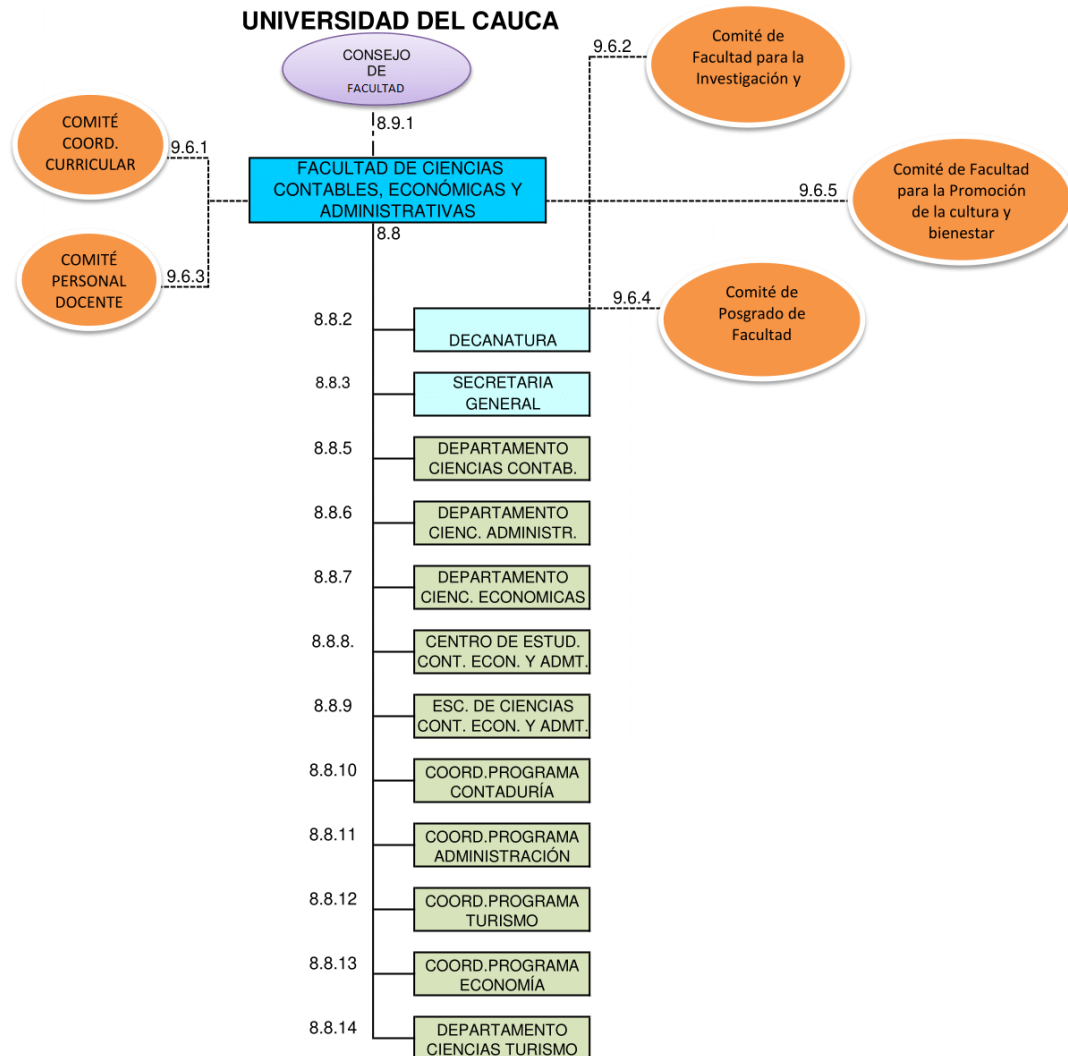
UNIVERSIDAD DEL CAUCA

CONSEJO DE FACULTAD

8.9.1

9.6.2

Comité de Facultad para la Investigación y

COMITÉ COORD. CURRICULAR

9.6.1

FACULTAD DE CIENCIAS CONTABLES, ECONÓMICAS Y ADMINISTRATIVAS

9.6.5

Comité de Facultad para la Promoción de la cultura y bienestar

8.8

COMITÉ PERSONAL DOCENTE

9.6.3

9.6.4

Comité de Posgrado de Facultad

8.8.2 DECANATURA

8.8.3 SECRETARIA GENERAL

8.8.5 DEPARTAMENTO CIENCIAS CONTAB.

8.8.6 DEPARTAMENTO CIENC. ADMINISTR.

8.8.7 DEPARTAMENTO CIENC. ECONOMICAS

8.8.8. CENTRO DE ESTUD. CONT. ECON. Y ADMT.

8.8.9 ESC. DE CIENCIAS CONT. ECON. Y ADMT.

8.8.10 COORD.PROGRAMA CONTADURÍA

8.8.11 COORD.PROGRAMA ADMINISTRACIÓN

8.8.12 COORD.PROGRAMA TURISMO

8.8.13 COORD.PROGRAMA ECONOMÍA

8.8.14 DEPARTAMENTO CIENCIAS TURISMO